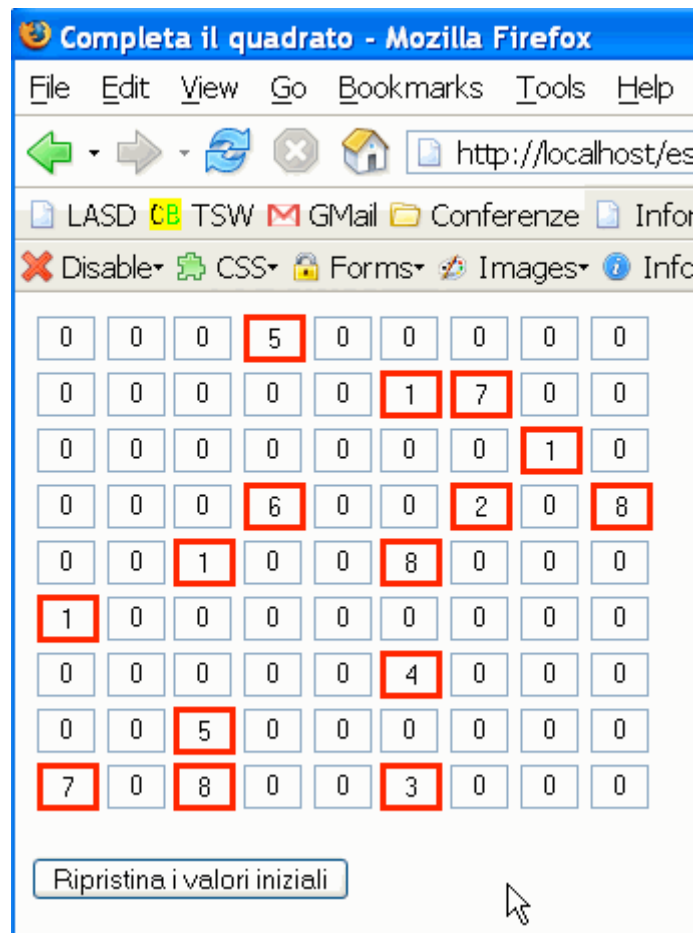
Completa il quadrato - Mozilla Firefox

File Edit View Go Bookmarks Tools Help

http://localhost/es

LASD CB TSW GMail Conferenze Infor

Disable CSS Forms Images Info

| 0 | 0 | 0 | 5 | 0 | 0 | 0 | 0 | 0 |
|---|---|---|---|---|---|---|---|---|
| 0 | 0 | 0 | 0 | 0 | 1 | 7 | 0 | 0 |
| 0 | 0 | 0 | 0 | 0 | 0 | 0 | 1 | 0 |
| 0 | 0 | 0 | 6 | 0 | 0 | 2 | 0 | 8 |
| 0 | 0 | 1 | 0 | 0 | 8 | 0 | 0 | 0 |
| 1 | 0 | 0 | 0 | 0 | 0 | 0 | 0 | 0 |
| 0 | 0 | 0 | 0 | 0 | 4 | 0 | 0 | 0 |
| 0 | 0 | 5 | 0 | 0 | 0 | 0 | 0 | 0 |
| 7 | 0 | 8 | 0 | 0 | 3 | 0 | 0 | 0 |

Ripristina i valori iniziali